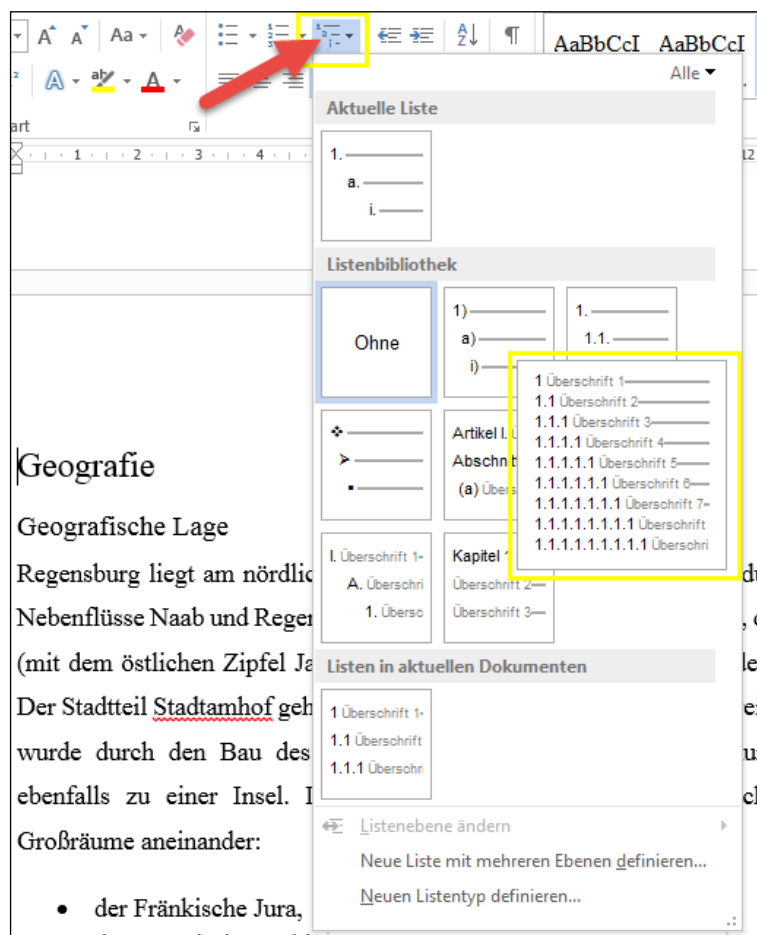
A A Aa

A ab A

art

AaBbCcI AaBbCcI

Alle

Aktuelle Liste

1.
a.
i.

Listenbibliothek

Ohne

1)
a)
i)

1.
1.1.

1 Überschrift 1
1.1 Überschrift 2
1.1.1 Überschrift 3
1.1.1.1 Überschrift 4
1.1.1.1.1 Überschrift 5
1.1.1.1.1.1 Überschrift 6
1.1.1.1.1.1.1 Überschrift 7
1.1.1.1.1.1.1.1 Überschrift
1.1.1.1.1.1.1.1.1 Überschri

Artikel I. Ü
Abschnitt
(a) Übers

I. Überschrift 1
A. Überschri
1.Übersc

Kapitel 1
Überschrift 2
Überschrift 3

Listen in aktuellen Dokumenten

1 Überschrift 1
1.1 Überschrift
1.1.1 Überschri

Listenebene ändern

Neue Liste mit mehreren Ebenen definieren...

Neuen Listentyp definieren...

Geografie

Geografische Lage

Regensburg liegt am nördlic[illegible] Nebenflüsse Naab und Regen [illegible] (mit dem östlichen Zipfel Ja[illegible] Der Stadtteil Stadtamhof geh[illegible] wurde durch den Bau des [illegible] ebenfalls zu einer Insel. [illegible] Großräume aneinander:

• der Fränkische Jura,